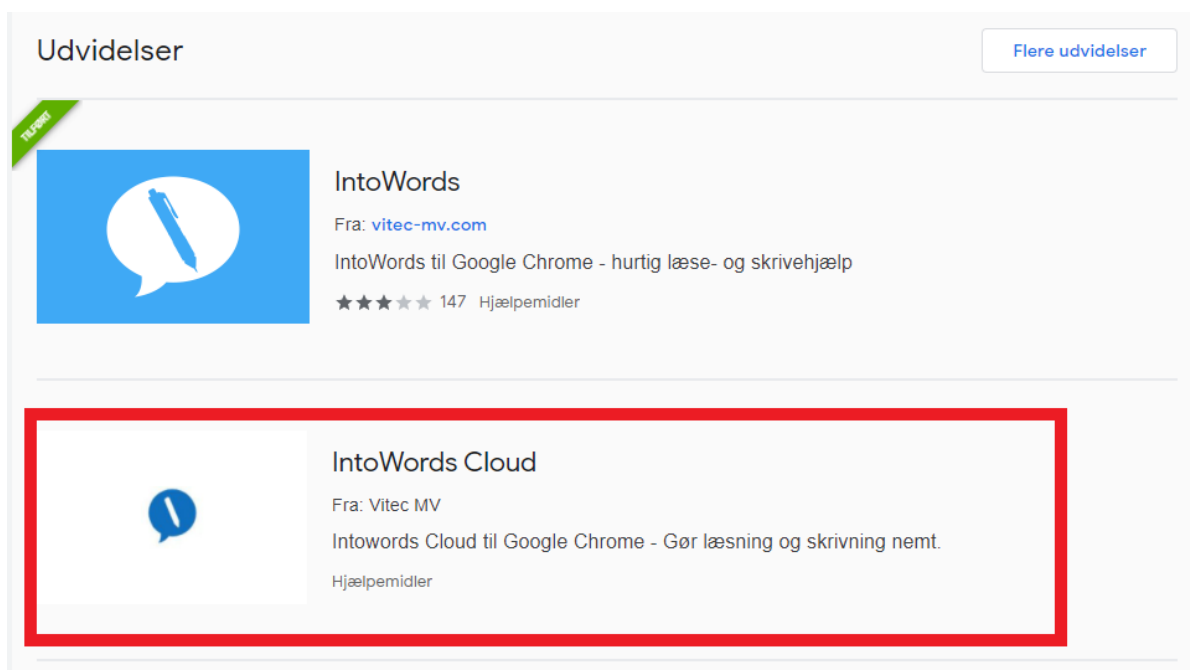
Udvidelser

Flere udvidelser

TILFØJET

IntoWords

Fra: vitec-mv.com

IntoWords til Google Chrome - hurtig læse- og skrivehjælp

147 Hjælpemidler

IntoWords Cloud

Fra: Vitec MV

Intowords Cloud til Google Chrome - Gør læsning og skrivning nemt.

Hjælpemidler